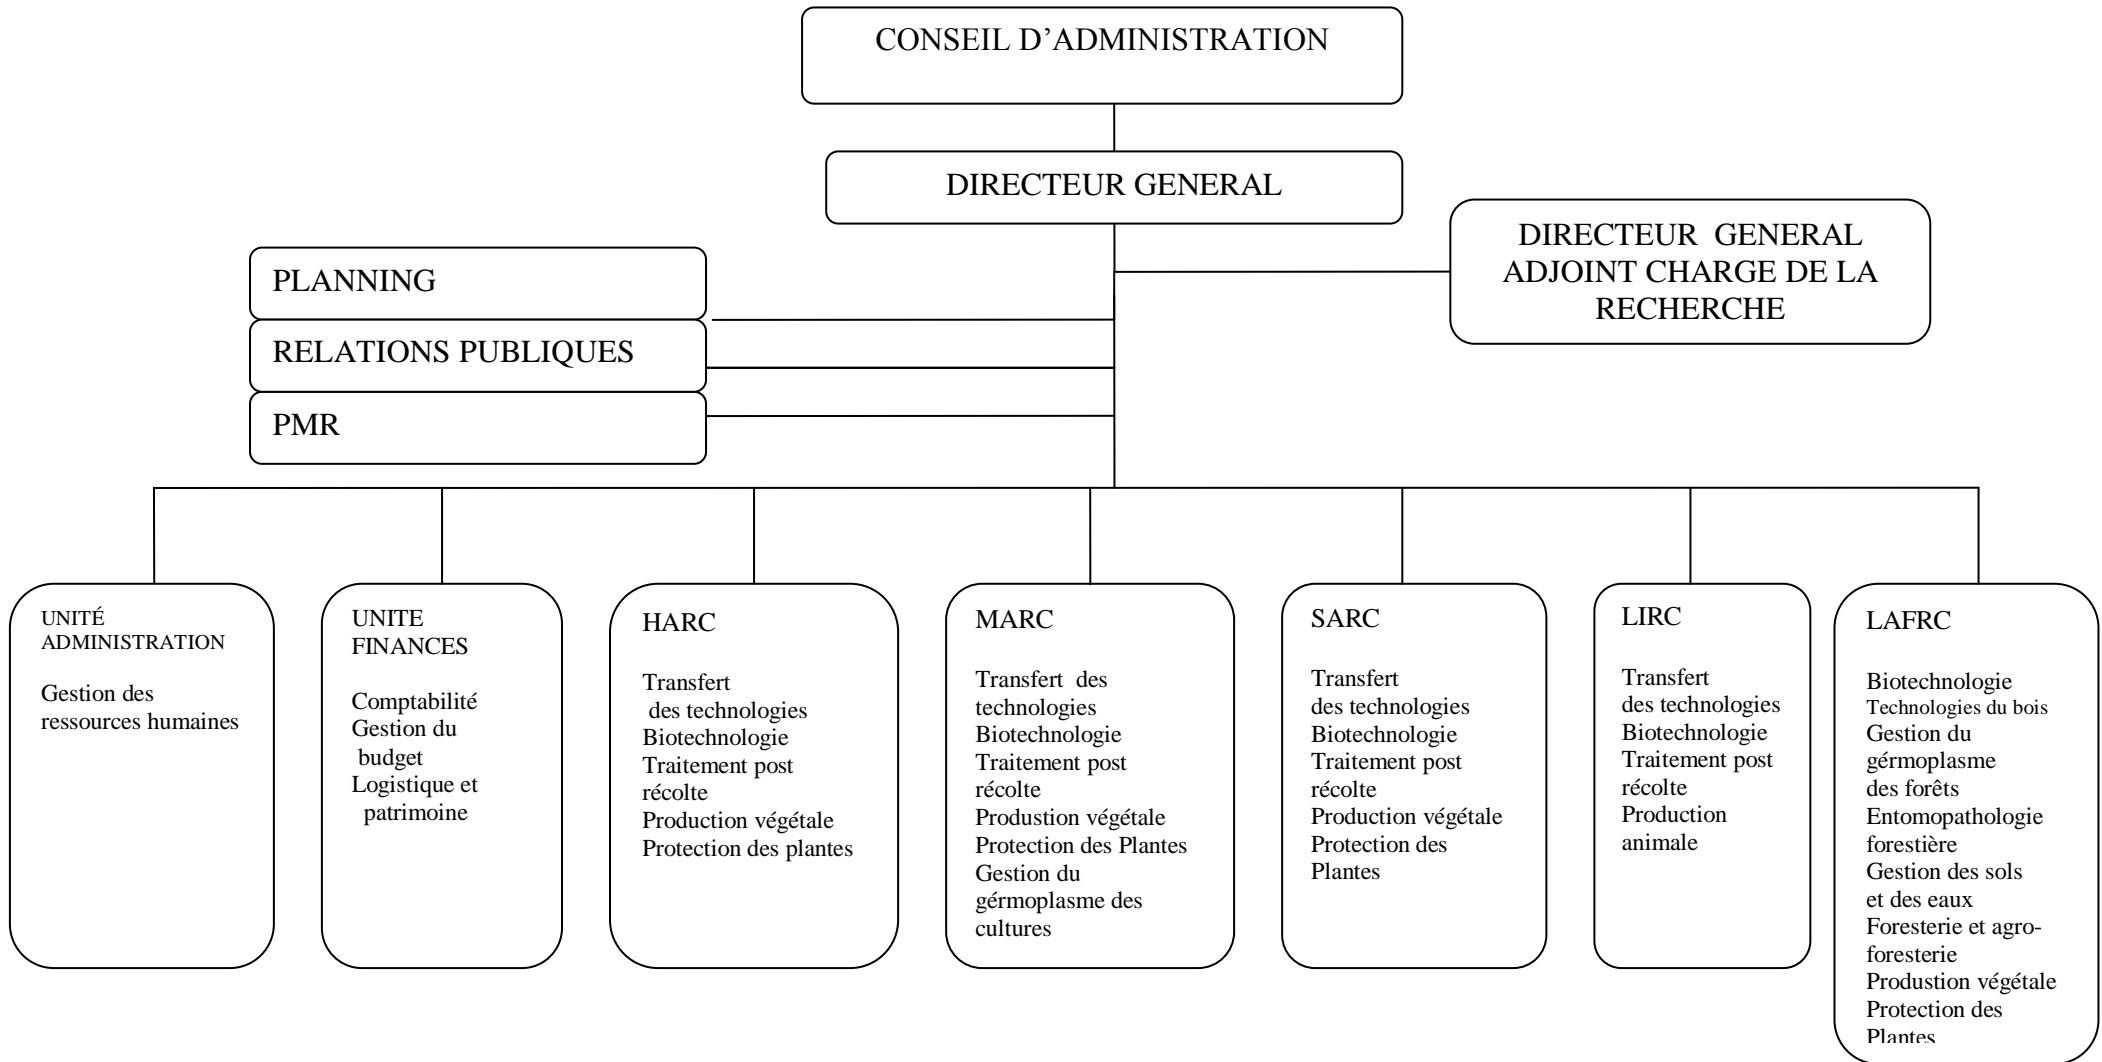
CONSEIL D’ADMINISTRATION

DIRECTEUR GENERAL

DIRECTEUR GENERAL ADJOINT CHARGE DE LA RECHERCHE

PLANNING

RELATIONS PUBLIQUES

PMR

UNITÉ ADMINISTRATION

Gestion des ressources humaines

UNITE FINANCES

Comptabilité
Gestion du budget
Logistique et patrimoine

HARC

Transfert des technologies
Biotechnologie
Traitement post récolte
Production végétale
Protection des plantes

MARC

Transfert des technologies
Biotechnologie
Traitement post récolte
Produstion végétale
Protection des Plantes
Gestion du gérmoplasme des cultures

SARC

Transfert des technologies
Biotechnologie
Traitement post récolte
Production végétale
Protection des Plantes

LIRC

Transfert des technologies
Biotechnologie
Traitement post récolte
Production animale

LAFRC

Biotechnologie
Technologies du bois
Gestion du gérmoplasme des forêts
Entomopathologie forestière
Gestion des sols et des eaux
Foresterie et agroforesterie
Produstion végétale
Protection des Plantes